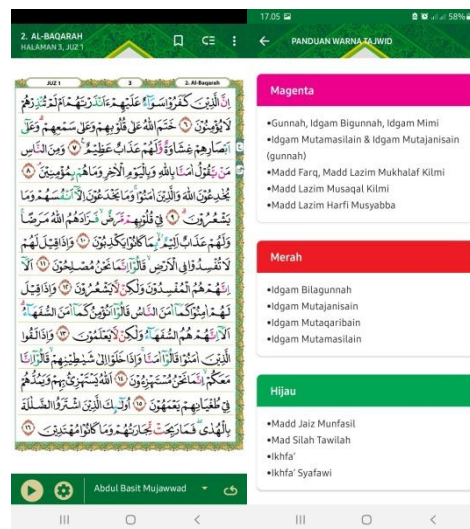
2. AL-BAQARAH
HALAMAN 3, JUZ 1

JUZ 1
3
2. Al-Baqarah

إِنَّ الَّذِينَ كَفَرُوا سَوَاءٌ عَلَيْهِمْ ءَأَنذَرْتَهُمْ أَمْ لَمْ تُنذِرْهُمْ لَا يُؤْمِنُونَ ۞ خَتَمَ اللَّهُ عَلَىٰ قُلُوبِهِمْ وَعَلَىٰ سَمْعِهِمْ وَعَلَىٰ أَبْصَارِهِمْ غِشَاوَةٌ وَلَهُمْ عَذَابٌ عَظِيمٌ ۞ وَمِنَ النَّاسِ مَن يَقُولُ آمَنَّا بِاللَّهِ وَبِالْيَوْمِ الْآخِرِ وَمَا هُم بِمُؤْمِنِينَ ۞ يُخَادِعُونَ اللَّهَ وَالَّذِينَ آمَنُوا وَمَا يَخْدَعُونَ إِلَّا أَنفُسَهُمْ وَمَا يَشْعُرُونَ ۞ فِي قُلُوبِهِم مَّرَضٌ فَزَادَهُمُ اللَّهُ مَرَضًا وَلَهُمْ عَذَابٌ أَلِيمٌ بِمَا كَانُوا يَكْذِبُونَ ۞ وَإِذَا قِيلَ لَهُمْ لَا تُفْسِدُوا فِي الْأَرْضِ قَالُوا إِنَّمَا نَحْنُ مُصْلِحُونَ ۞ أَلَا إِنَّهُمْ هُمُ الْمُفْسِدُونَ وَلَٰكِن لَّا يَشْعُرُونَ ۞ وَإِذَا قِيلَ لَهُمْ آمِنُوا كَمَا آمَنَ النَّاسُ قَالُوا أَنُؤْمِنُ كَمَا آمَنَ السُّفَهَاءُ أَلَا إِنَّهُمْ هُمُ السُّفَهَاءُ وَلَٰكِن لَّا يَعْلَمُونَ ۞ وَإِذَا لَقُوا الَّذِينَ آمَنُوا قَالُوا آمَنَّا وَإِذَا خَلَوْا إِلَىٰ شَيَاطِينِهِمْ قَالُوا إِنَّا مَعَكُمْ إِنَّمَا نَحْنُ مُسْتَهْزِئُونَ ۞ اللَّهُ يَسْتَهْزِئُ بِهِمْ وَيَمُدُّهُمْ فِي طُغْيَانِهِمْ يَعْمَهُونَ ۞ أُولَٰئِكَ الَّذِينَ اشْتَرَوُا الضَّلَالَةَ بِالْهُدَىٰ فَمَا رَبِحَت تِّجَارَتُهُمْ وَمَا كَانُوا مُهْتَدِينَ ۞

Abdul Basit Mujawwad

17.05
58%
PANDUAN WARNA TAJWID

Magenta
•Gunnah, Idgam Bigunnah, Idgam Mimi
•Idgam Mutamasilain & Idgam Mutajanisain (gunnah)
•Madd Farq, Madd Lazim Mukhalaf Kilmi
•Madd Lazim Musaqal Kilmi
•Madd Lazim Harfi Musyabba

Merah
•Idgam Bilagunnah
•Idgam Mutajanisain
•Idgam Mutaqaribain
•Idgam Mutamasilain

Hijau
•Madd Jaiz Munfasil
•Mad Silah Tawilah
•Ikhfa'
•Ikhfa' Syafawi